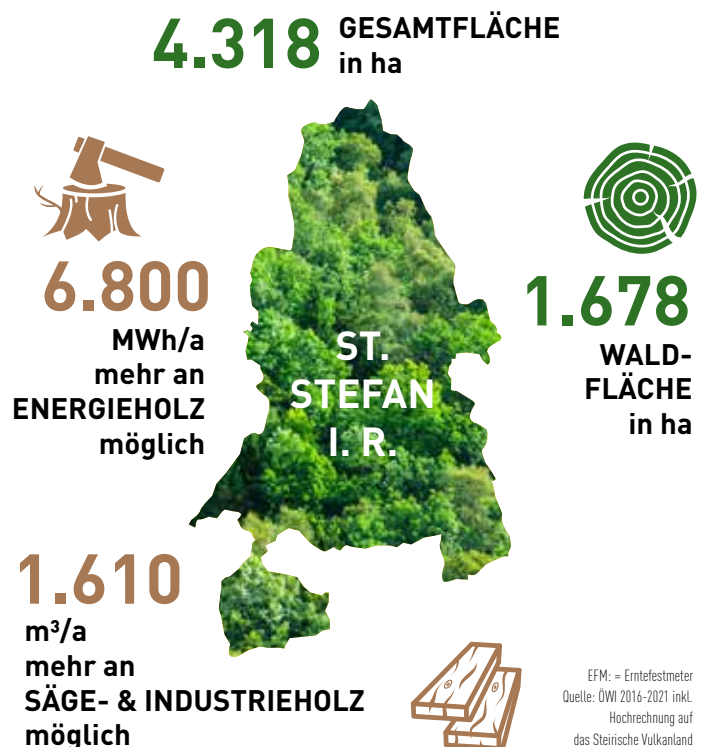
4.318 GESAMTFLÄCHE in ha

6.800 MWh/a mehr an ENERGIEHOLZ möglich

ST. STEFAN I. R.

1.678 WALDFLÄCHE in ha

1.610 m³/a mehr an SÄGE- & INDUSTRIEHOLZ möglich

EFM: = Erntefestmeter
Quelle: ÖWI 2016-2021 inkl. Hochrechnung auf das Steirische Vulkanland